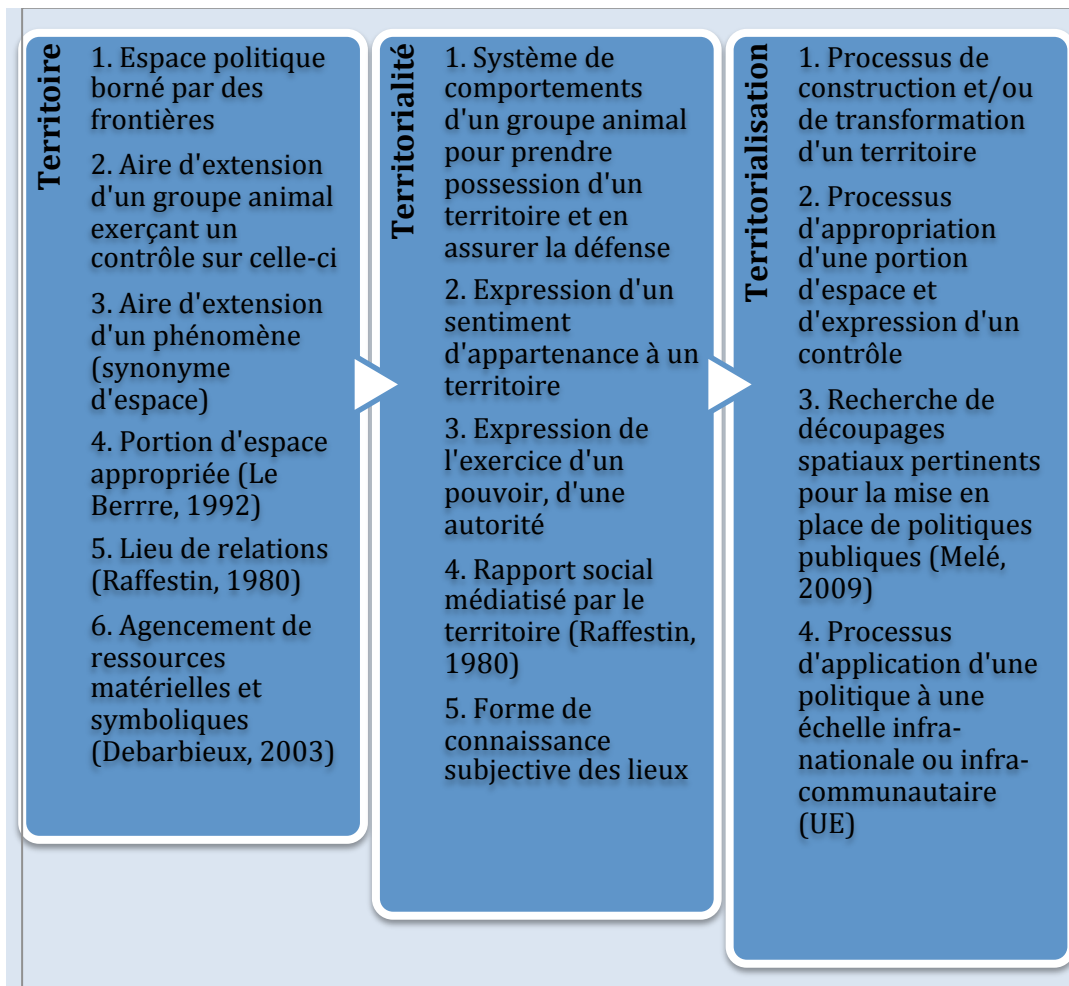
Territoire

1. Espace politique borné par des frontières

2. Aire d'extension d'un groupe animal exerçant un contrôle sur celle-ci

3. Aire d'extension d'un phénomène (synonyme d'espace)

4. Portion d'espace appropriée (Le Berrre, 1992)

5. Lieu de relations (Raffestin, 1980)

6. Agencement de ressources matérielles et symboliques (Debarbieux, 2003)

Territorialité

1. Système de comportements d'un groupe animal pour prendre possession d'un territoire et en assurer la défense

2. Expression d'un sentiment d'appartenance à un territoire

3. Expression de l'exercice d'un pouvoir, d'une autorité

4. Rapport social médiatisé par le territoire (Raffestin, 1980)

5. Forme de connaissance subjective des lieux

Territorialisation

1. Processus de construction et/ou de transformation d'un territoire

2. Processus d'appropriation d'une portion d'espace et d'expression d'un contrôle

3. Recherche de découpages spatiaux pertinents pour la mise en place de politiques publiques (Melé, 2009)

4. Processus d'application d'une politique à une échelle infra-nationale ou infra-communautaire (UE)